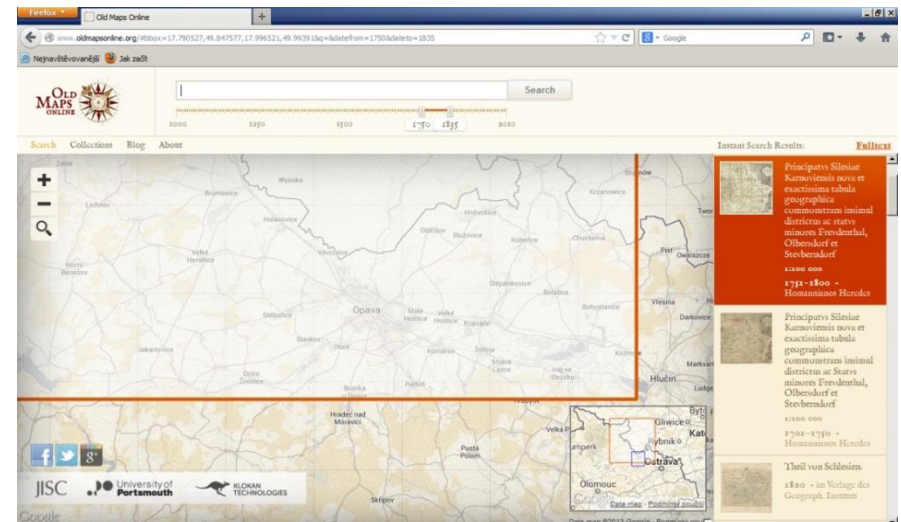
Firefox
Old Maps Online
+
www.oldmapsonline.org/#bbox=17.790527,49.847577,17.996521,49.99391&q=&datefrom=1750&dateto=1835
Google
Nejnavštěvovanější Jak začít

OLD MAPS ONLINE
Search
1000 1250 1500 1750 1835 2010
Search Collections Blog About
Instant Search Results:
Fulltext

Zátor
Brumovice
Wysoka
Krzanowice
Bohumín
Lichnov
Holasovice
Hněvošice
Oldřišov
Služovice
Kobeřice
Chuchelná
Velké Heraltice
Vávrovice
Piet
Owsiszcze
Horní Benešov
Štěpánkovice
Bolatice
Vřesina
Opava
Malé Hoštice
Velké Hoštice
Kravaře
Dobroslavice
Slavkov
Otice
Komárov
Štítina
Mokré Lazce
Hať ve Slezsku
Kozmice
Jakartovice
Dolní Životice
Hradec nad Moravicí
Branka u Opavy
Hlučín
Markvartovice
Ludgeřovice
Pustá Polom
Velká Polom
Skřipov
Gliwice
Katowice
Rybnik
Ostrava
Olomouc
Data map
Podmínky použití
Schulzhweide
Darkovice
Tworków

Principatvs Silesiae Karnoviensis nova et exactissima tabula geographica commonstrans insimul districtum ac statvs minores Frevdenthal, Olbersdorf et Stevberadorf
1:100 000
1751-1800 - Homannianos Heredes

Principatvs Silesiae Karnoviensis nova et exactissima tabula geographica commonstrans insimul districtum ac Statvs minores Frevdenthal, Olbersdorf et Stevberadorf
1:100 000
1701-1750 - Homannianos Heredes

Theil von Schlesien.
1820 - im Verlage des Geograph. Instituts

JISC
University of Portsmouth
KLOKAN TECHNOLOGIES
Google
Data map ©2013 Google